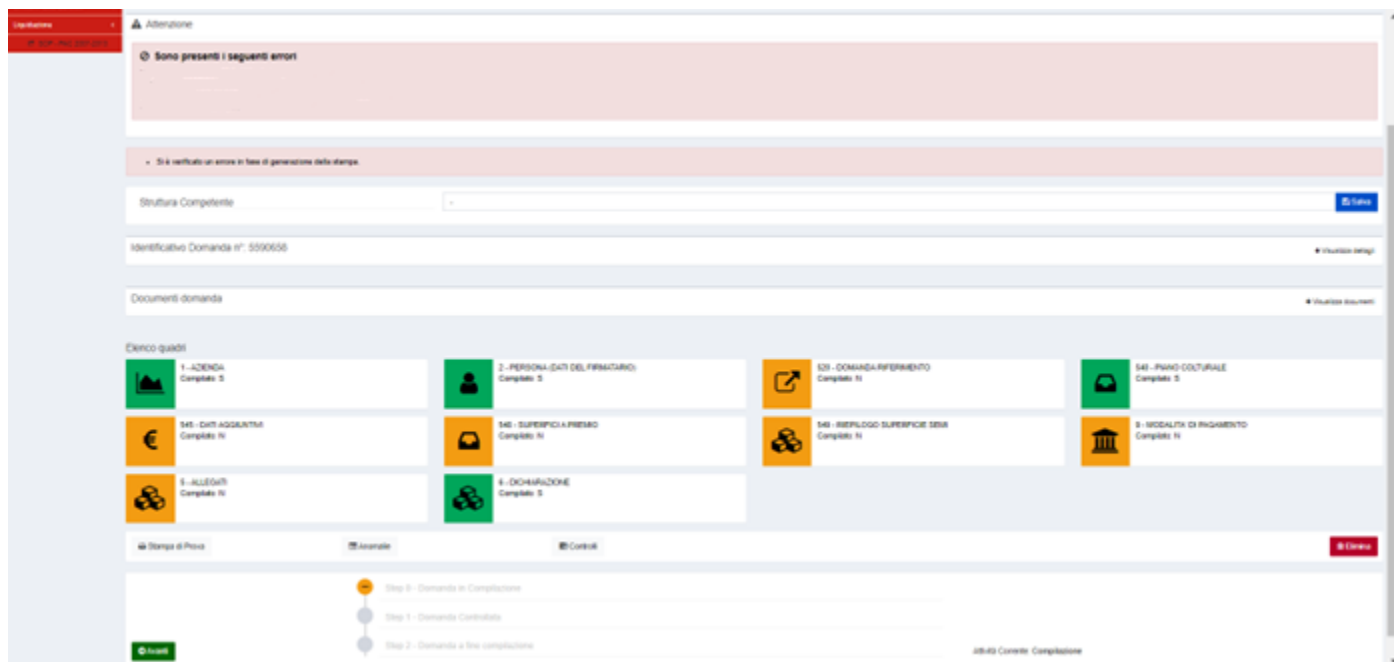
Liquidazione

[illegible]

Attenzione

Sono presenti i seguenti errori

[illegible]

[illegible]

• Si è verificato un errore in fase di generazione della stampa.

Struttura Competente

-

Salva

Identificativo Domanda n°: 5590658

Visualizza dettagli

Documenti domanda

Visualizza documenti

Elenco quadri

1 - AZIENDA
Compilato: S

2 - PERSONA (DATI DEL FIRMATARIO)
Compilato: S

520 - DOMANDA RIFERIMENTO
Compilato: N

540 - PIANO COLTURALE
Compilato: S

545 - DATI AGGIUNTIVI
Compilato: N

546 - SUPERFICI A PREMIO
Compilato: N

549 - RIEPILOGO SUPERFICIE SEMI
Compilato: N

8 - MODALITA' DI PAGAMENTO
Compilato: N

5 - ALLEGATI
Compilato: N

6 - DICHIARAZIONE
Compilato: S

Stampa di Prova

Anomalie

Controlli

Elimina

Step 0 - Domanda in Compilazione

Step 1 - Domanda Controllata

Step 2 - Domanda a fine compilazione

Avanti

Attività Corrente: Compilazione